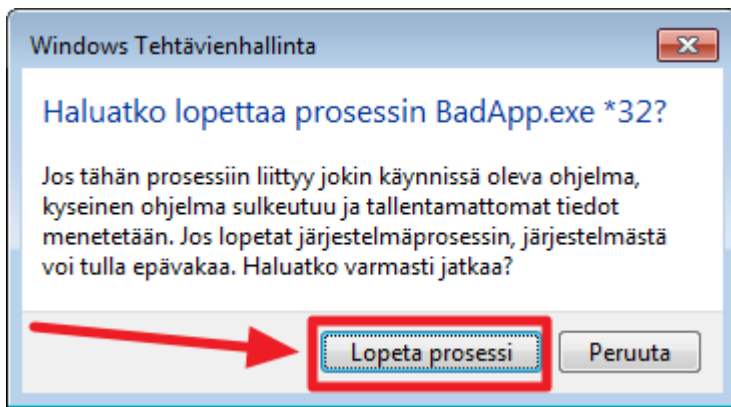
Windows Tehtävienhallinta

Haluatko lopettaa prosessin BadApp.exe *32?

Jos tähän prosessiin liittyy jokin käynnissä oleva ohjelma, kyseinen ohjelma sulkeutuu ja tallentamattomat tiedot menetetään. Jos lopetat järjestelmäprosessin, järjestelmästä voi tulla epävakaa. Haluatko varmasti jatkaa?

Lopeta prosessi

Peruuta